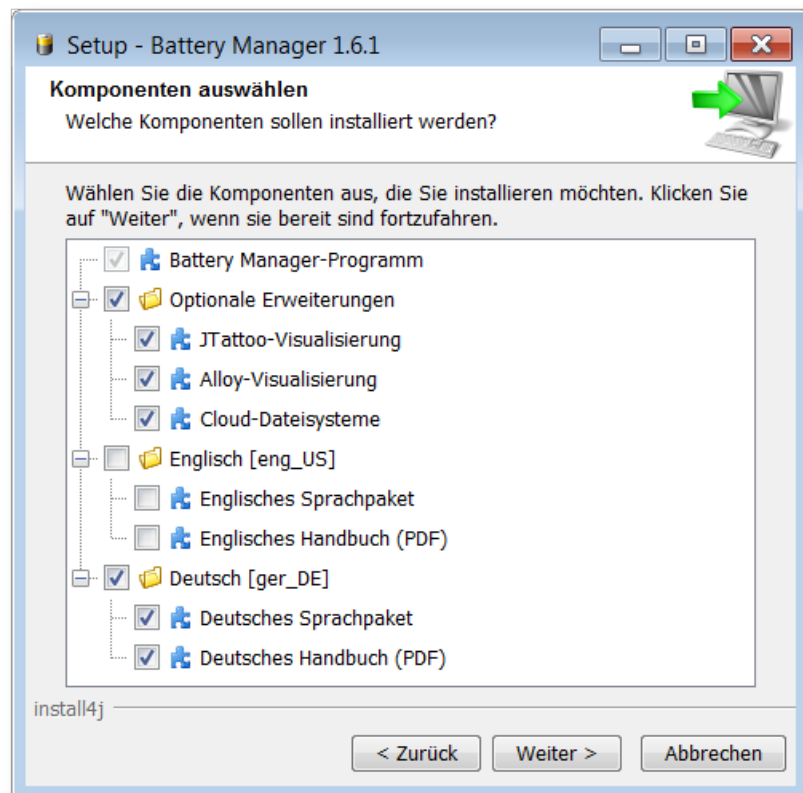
Setup - Battery Manager 1.6.1

Komponenten auswählen

Welche Komponenten sollen installiert werden?

Wählen Sie die Komponenten aus, die Sie installieren möchten. Klicken Sie auf "Weiter", wenn sie bereit sind fortzufahren.

Battery Manager-Programm
Optionale Erweiterungen
JTattoo-Visualisierung
Alloy-Visualisierung
Cloud-Dateisysteme
Englisch [eng_US]
Englisches Sprachpaket
Englisches Handbuch (PDF)
Deutsch [ger_DE]
Deutsches Sprachpaket
Deutsches Handbuch (PDF)

install4j

< Zurück
Weiter >
Abbrechen